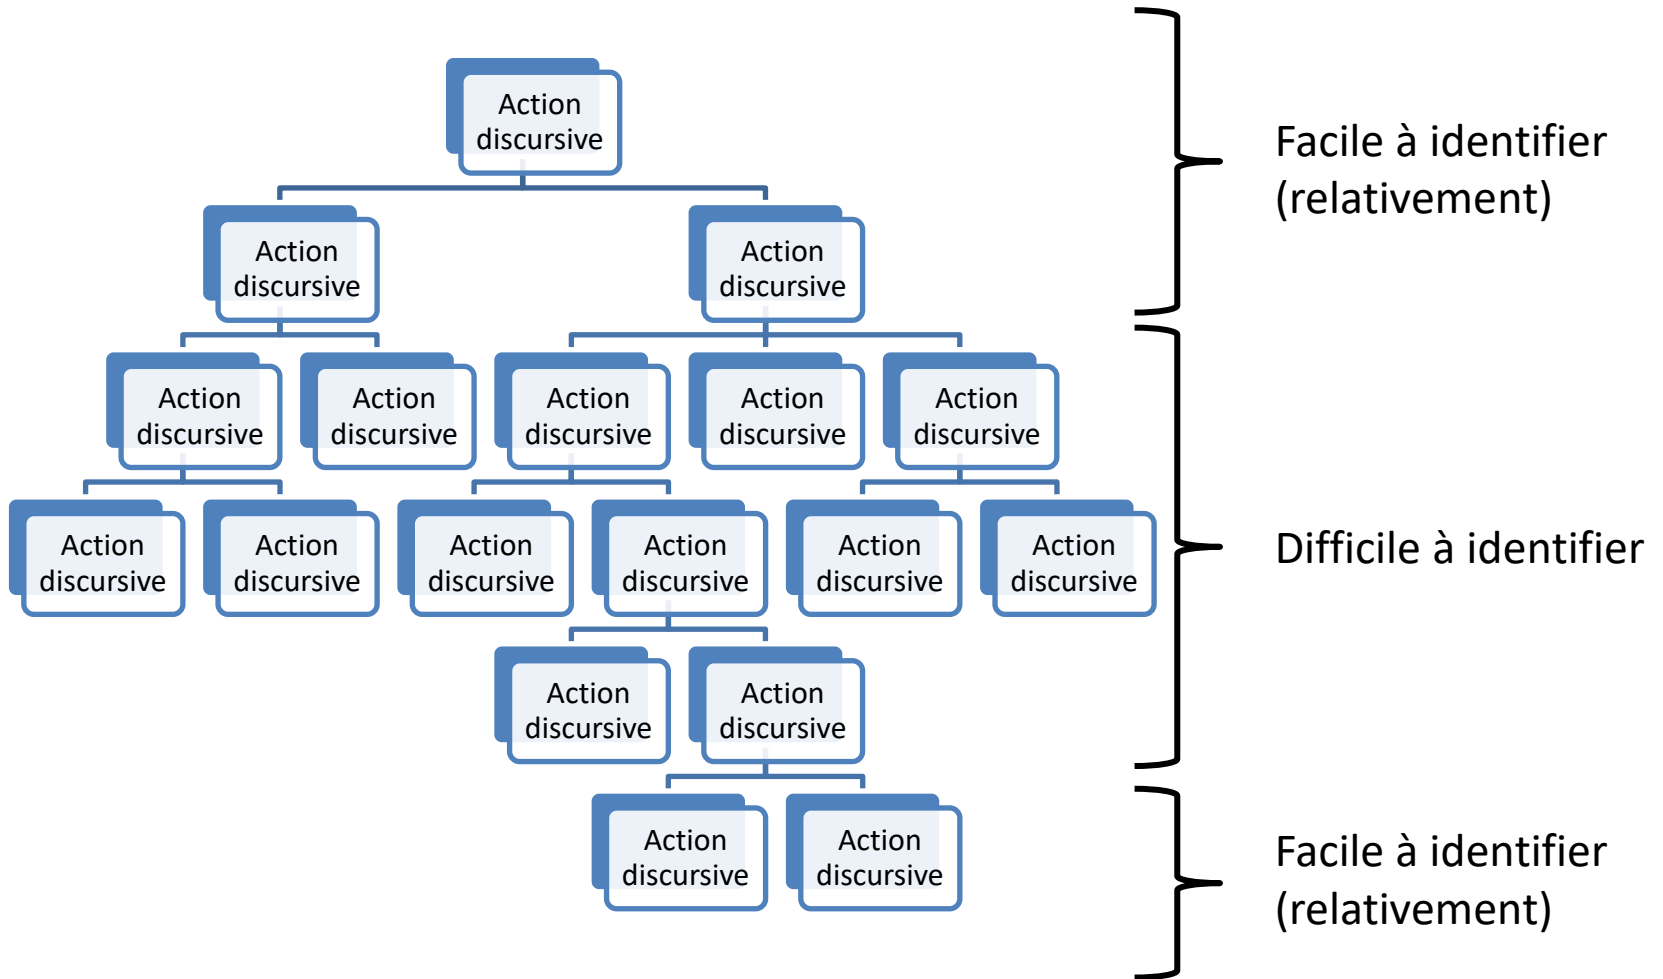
Action discursive

Action discursive

Action discursive

Action discursive

Action discursive

Action discursive

Action discursive

Action discursive

Action discursive

Action discursive

Action discursive

Action discursive

Action discursive

Action discursive

Action discursive

Action discursive

Action discursive

Action discursive

Facile à identifier (relativement)

Difficile à identifier

Facile à identifier (relativement)